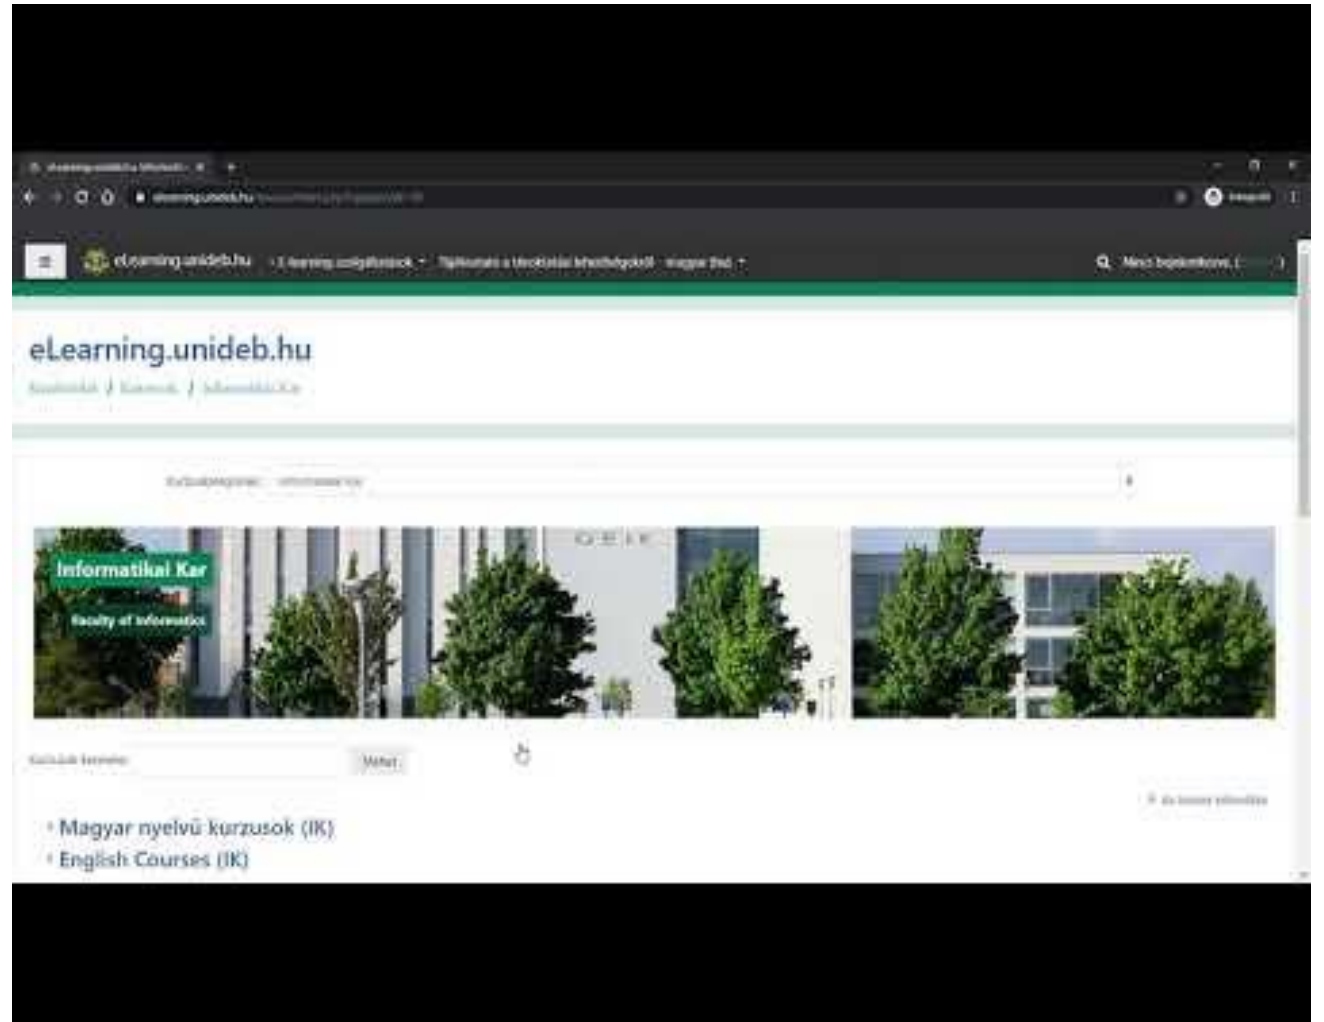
elearning.unideb.hu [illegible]

elearning.unideb.hu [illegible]

eLearning.unideb.hu

E-learning szolgáltatások

Tájékoztató a távoktatási lehetőségekről

magyar (hu)

Nincs bejelentkezve. ([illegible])

eLearning.unideb.hu

Kezdőlap / Kurzusok / Informatikai Kar

Kurzuskategóriák: Informatikai Kar

Informatikai Kar

Faculty of Informatics

Kurzusok keresése: Mehet

Az összes kibontása

Magyar nyelvű kurzusok (IK)

English Courses (IK)